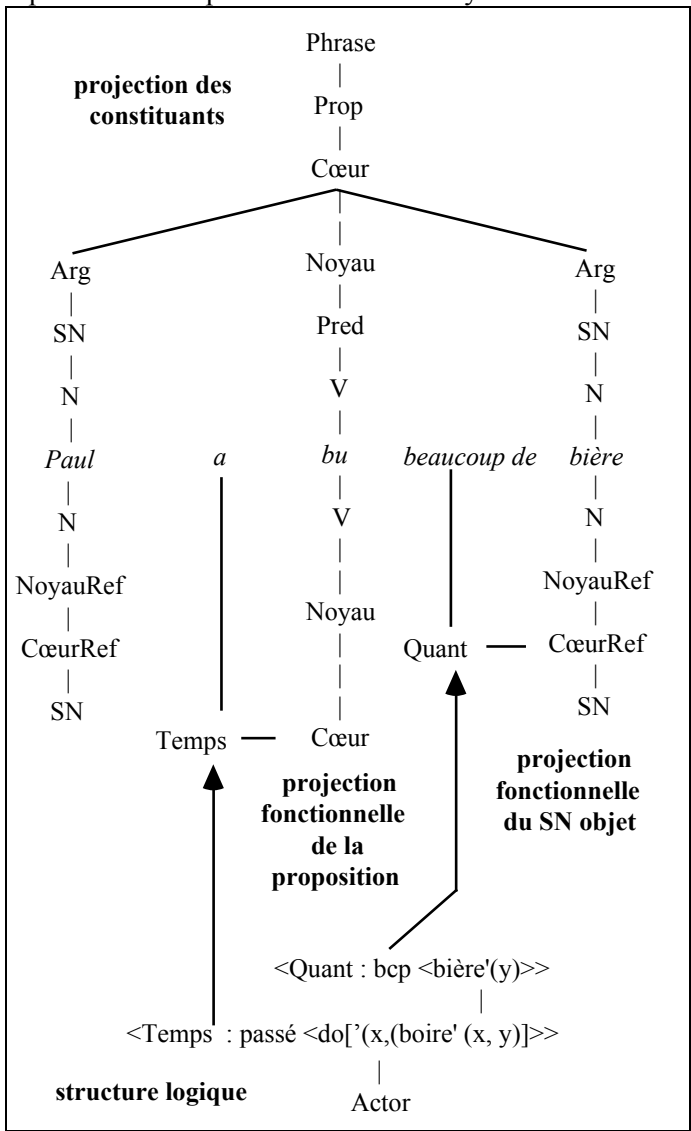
Phrase
Prop
Cœur

projection des constituants

Arg
SN
N
*Paul*
N
NoyauRef
CœurRef
SN

*a*

Noyau
Pred
V
*bu*
V
Noyau
Cœur

Temps

*beaucoup de*

Quant

Arg
SN
N
*bière*
N
NoyauRef
CœurRef
SN

projection fonctionnelle de la proposition

projection fonctionnelle du SN objet

<Quant : bcp <bière'(y)>>

<Temps : passé <do['(x,(boire' (x, y)]>>

Actor

structure logique